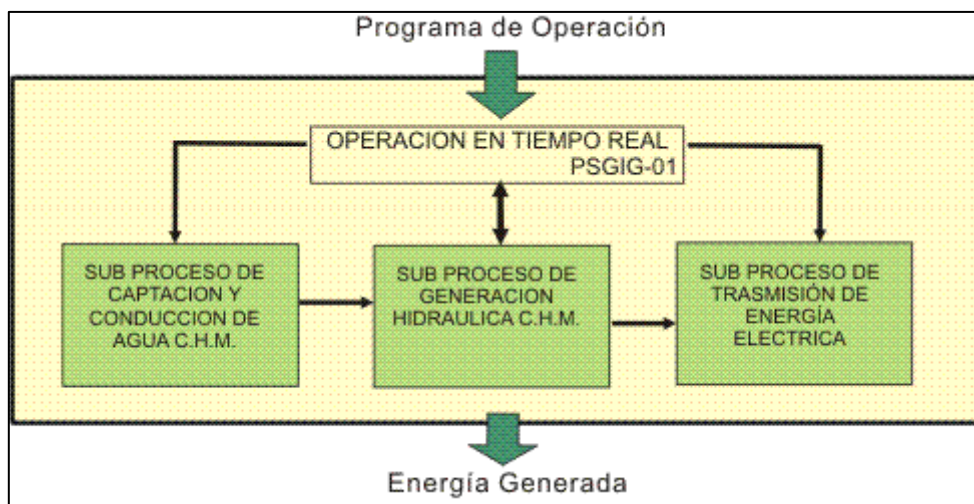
Programa de Operación

OPERACION EN TIEMPO REAL
PSGIG-01

SUB PROCESO DE CAPTACION Y CONDUCCION DE AGUA C.H.M.

SUB PROCESO DE GENERACION HIDRAULICA C.H.M.

SUB PROCESO DE TRASMISIÓN DE ENERGÍA ELECTRICA

Energía Generada